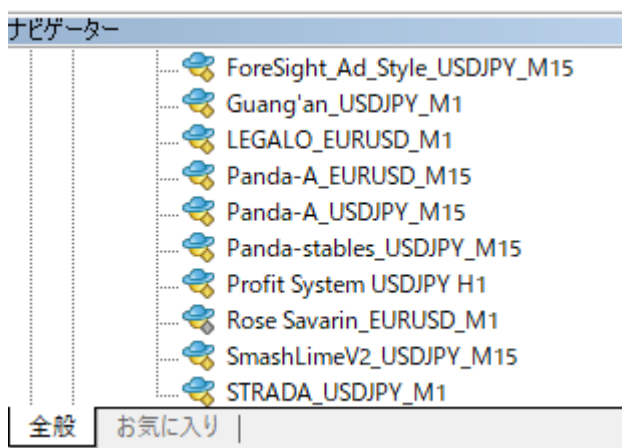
ナビゲーター

ForeSight_Ad_Style_USDJPY_M15
Guang'an_USDJPY_M1
LEGALO_EURUSD_M1
Panda-A_EURUSD_M15
Panda-A_USDJPY_M15
Panda-stables_USDJPY_M15
Profit System USDJPY H1
Rose Savarin_EURUSD_M1
SmashLimeV2_USDJPY_M15
STRADA_USDJPY_M1

全般 | お気に入り |